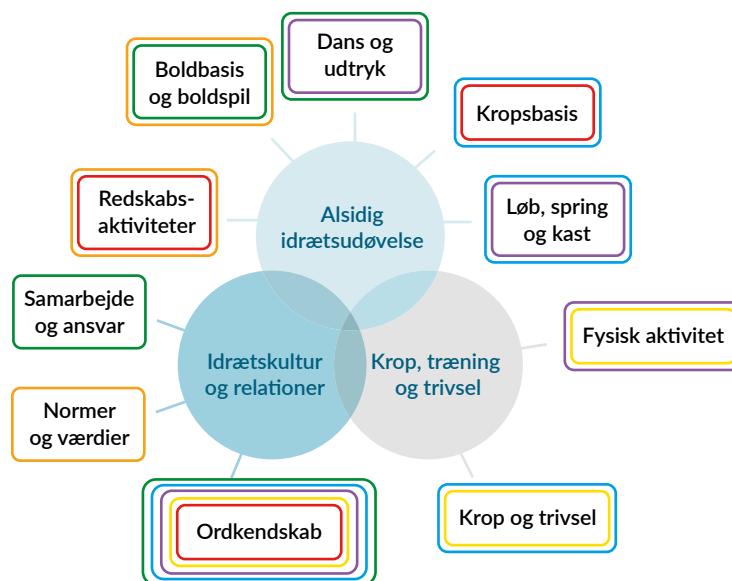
Dans og udtryk

Boldbasis og boldspil

Kropsbasis

Redskabs-aktiviteter

Alsidig idrætsudøvelse

Løb, spring og kast

Samarbejde og ansvar

Idrætskultur og relationer

Krop, træning og trivsel

Fysisk aktivitet

Normer og værdier

Ordkendskab

Krop og trivsel